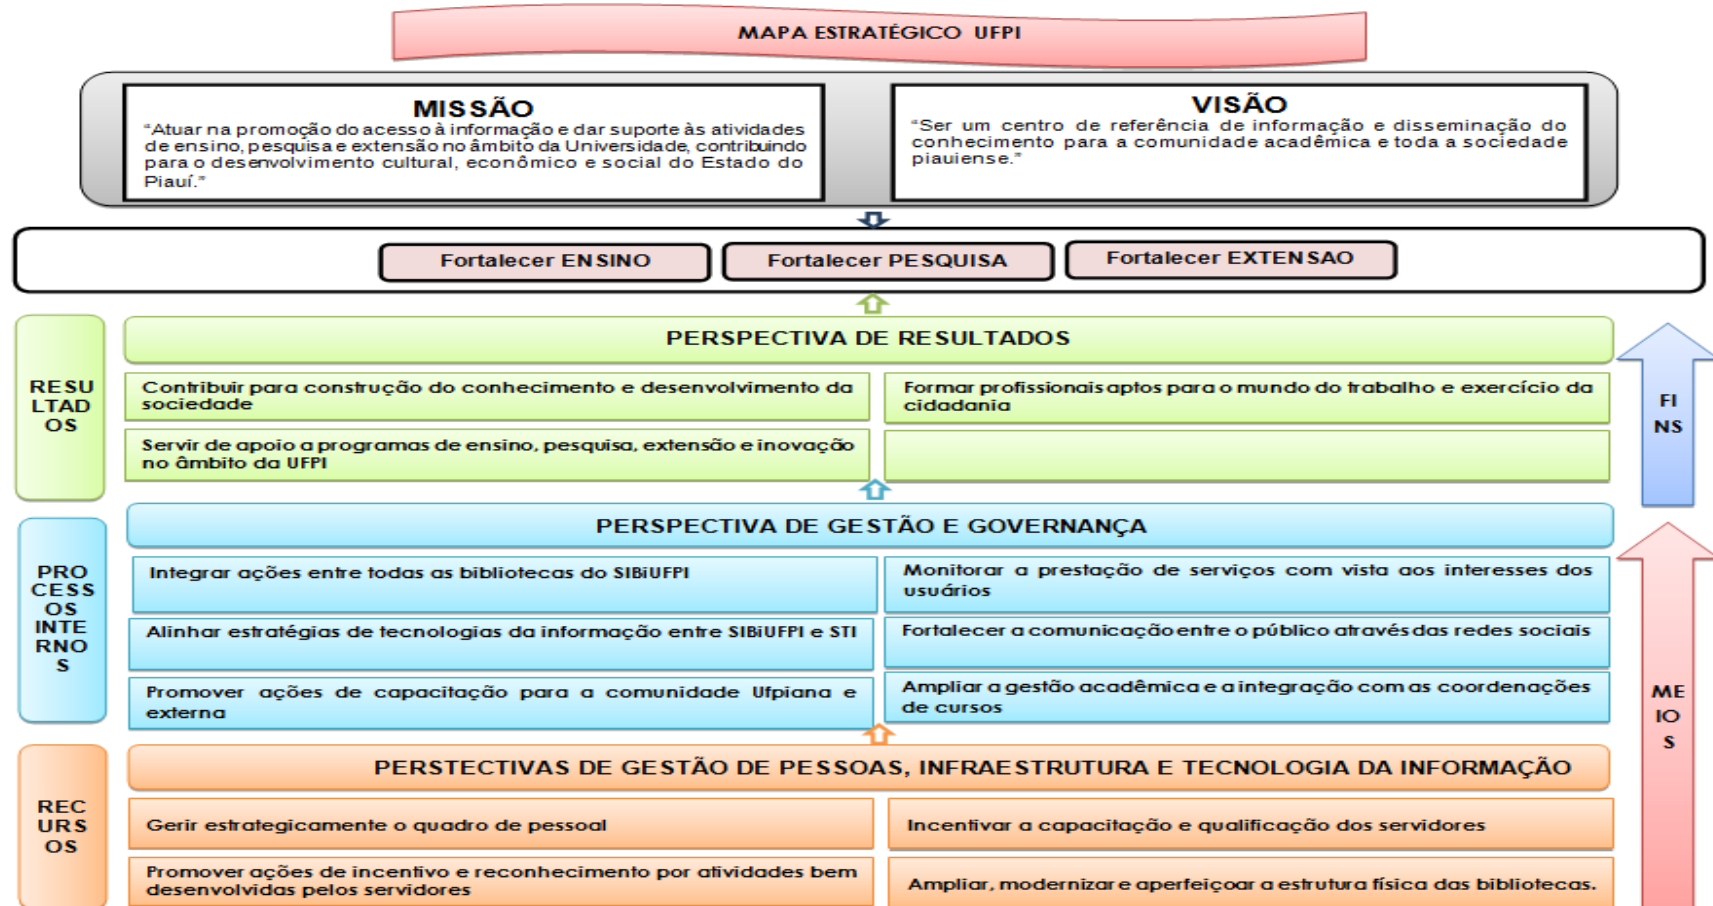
MAPA ESTRATÉGICO UFPI

MISSÃO
"Atuar na promoção do acesso à informação e dar suporte às atividades de ensino, pesquisa e extensão no âmbito da Universidade, contribuindo para o desenvolvimento cultural, econômico e social do Estado do Piauí."

VISÃO
"Ser um centro de referência de informação e disseminação do conhecimento para a comunidade acadêmica e toda a sociedade piauiense."

Fortalecer ENSINO
Fortalecer PESQUISA
Fortalecer EXTENSAO

RESULTADOS

PERSPECTIVA DE RESULTADOS

Contribuir para construção do conhecimento e desenvolvimento da sociedade

Formar profissionais aptos para o mundo do trabalho e exercício da cidadania

Servir de apoio a programas de ensino, pesquisa, extensão e inovação no âmbito da UFPI

FINS

PROCESSOS INTERNOS

PERSPECTIVA DE GESTÃO E GOVERNANÇA

Integrar ações entre todas as bibliotecas do SIBiUFPI

Monitorar a prestação de serviços com vista aos interesses dos usuários

Alinhar estratégias de tecnologias da informação entre SIBiUFPI e STI

Fortalecer a comunicação entre o público através das redes sociais

Promover ações de capacitação para a comunidade Ufpiana e externa

Ampliar a gestão acadêmica e a integração com as coordenações de cursos

MEIOS

RECURSOS

PERSTECTIVAS DE GESTÃO DE PESSOAS, INFRAESTRUTURA E TECNOLOGIA DA INFORMAÇÃO

Gerir estrategicamente o quadro de pessoal

Incentivar a capacitação e qualificação dos servidores

Promover ações de incentivo e reconhecimento por atividades bem desenvolvidas pelos servidores

Ampliar, modernizar e aperfeiçoar a estrutura física das bibliotecas.